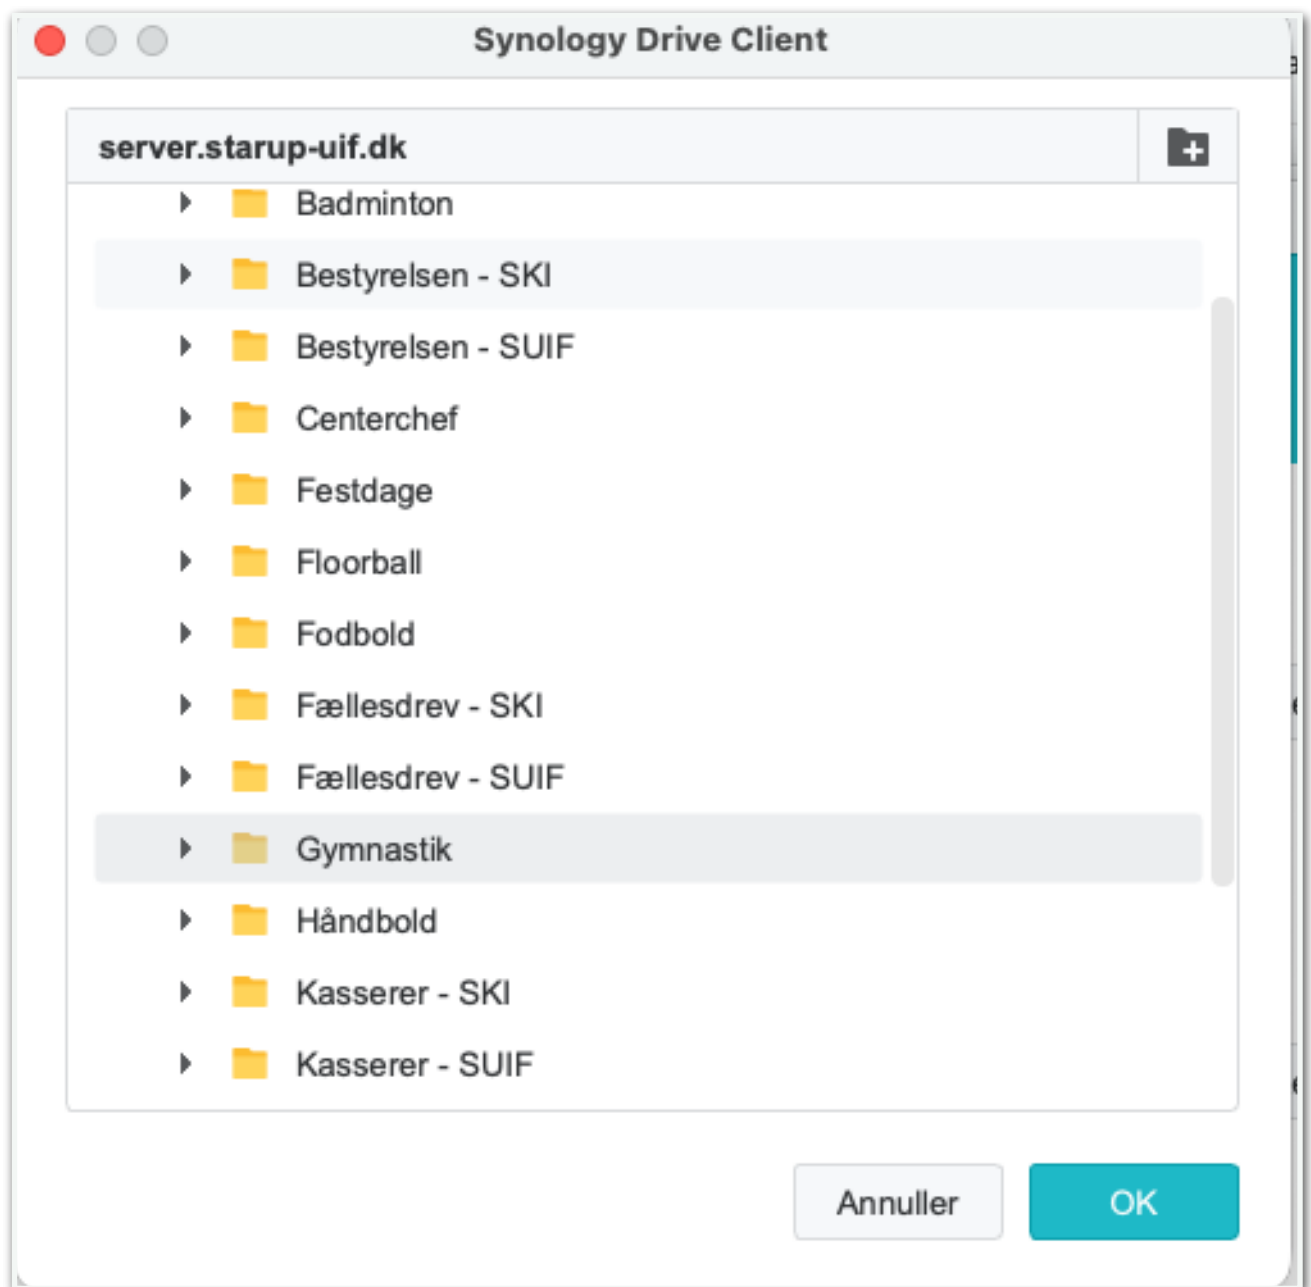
Synology Drive Client

server.starup-uif.dk

Badminton

Bestyrelsen - SKI

Bestyrelsen - SUIF

Centerchef

Festdage

Floorball

Fodbold

Fællesdrev - SKI

Fællesdrev - SUIF

Gymnastik

Håndbold

Kasserer - SKI

Kasserer - SUIF

Annuller

OK